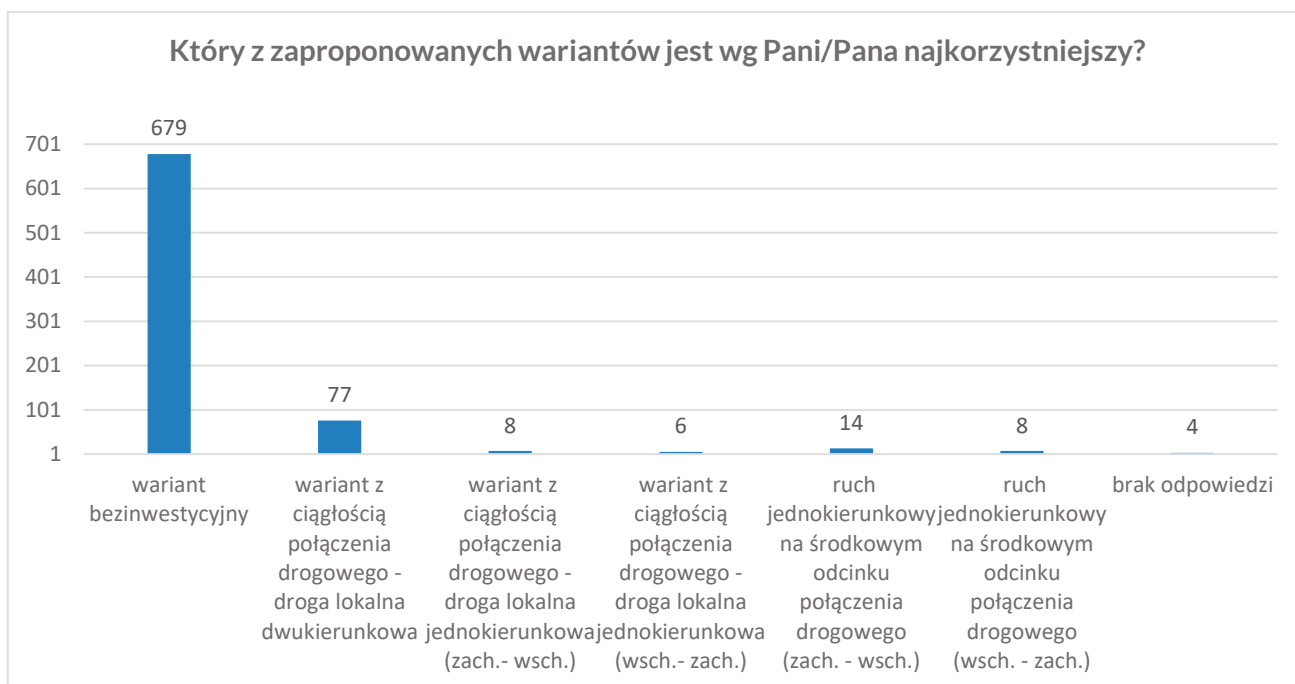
Który z zaproponowanych wariantów jest wg Pani/Pana najkorzystniejszy?

701
601
501
401
301
201
101
1

679
77
8
6
14
8
4

wariant bezinwestycyjny
wariant z ciągłością połączenia drogowego - droga lokalna dwukierunkowa
wariant z ciągłością połączenia drogowego - droga lokalna jednokierunkowa (zach.- wsch.)
wariant z ciągłością połączenia drogowego - droga lokalna jednokierunkowa (wsch.- zach.)
ruch jednokierunkowy na środkowym odcinku połączenia drogowego (zach. - wsch.)
ruch jednokierunkowy na środkowym odcinku połączenia drogowego (wsch. - zach.)
brak odpowiedzi